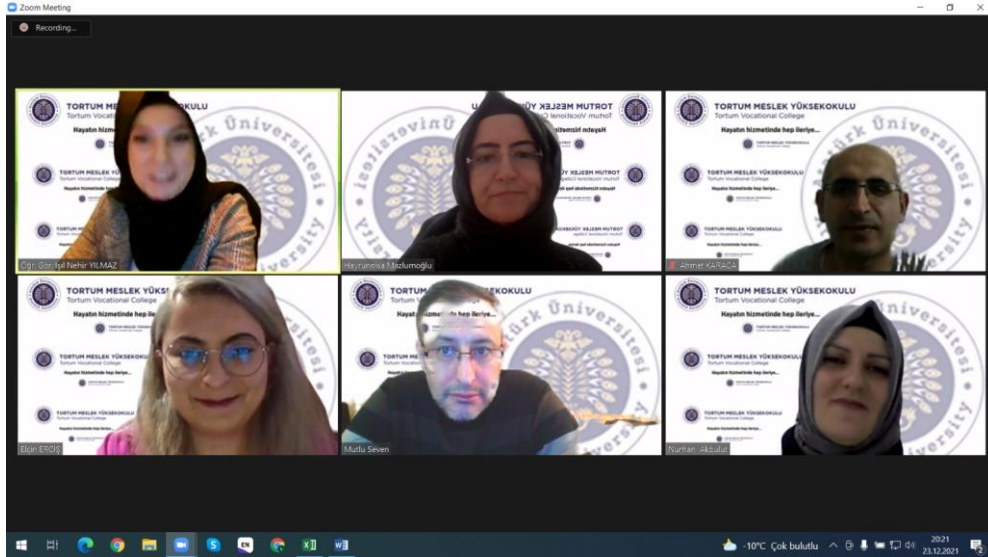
Zoom Meeting

Recording...

TORTUM MESLEK Y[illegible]OKULU
Tortum Vocational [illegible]
Hayatın hizmetinde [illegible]
TORTUM MESLEK YÜ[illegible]
Hayatın hizmetinde hep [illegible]
TORTUM MESLEK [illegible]
Öğr. Gör. Işıl Nehir YILMAZ

TORTUM MESLEK Y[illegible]
Tortum Vocational C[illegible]
Hayatın hizmeti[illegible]
TORTUM MESLEK Y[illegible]
Hayrunnisa Mazlumoğlu

TORTUM MESLEK YÜKSEKOKULU
Tortum Vocational College
Hayatın hizmetinde hep ileriye...
TORTUM MESLEK YÜKSEKOKULU
Ahmet KARACA

TORTUM MESLEK YÜKS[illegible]
Tortum Vocational College
Hayatın hizmetinde hep ileri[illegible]
TORTUM MESLEK YÜKSEKOKULU
Elçin ERCİŞ

TORTUM MESLEK YÜKSEKOKULU
Tortum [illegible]
Hayat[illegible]hizmetinde hep ileriye...
TORTUM MESLEK YÜ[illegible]
Hayatın hizmetinde hep ileriye...
Mutlu Seven

TORTUM MESLEK YÜKSEKOKULU
Tortum Vocational College
Hayatın hizmetinde hep ileriye...
TORTUM MESLEK YÜKSEKOKULU
Nurhan Akbulut

-10°C Çok bulutlu
2021
23.12.2021